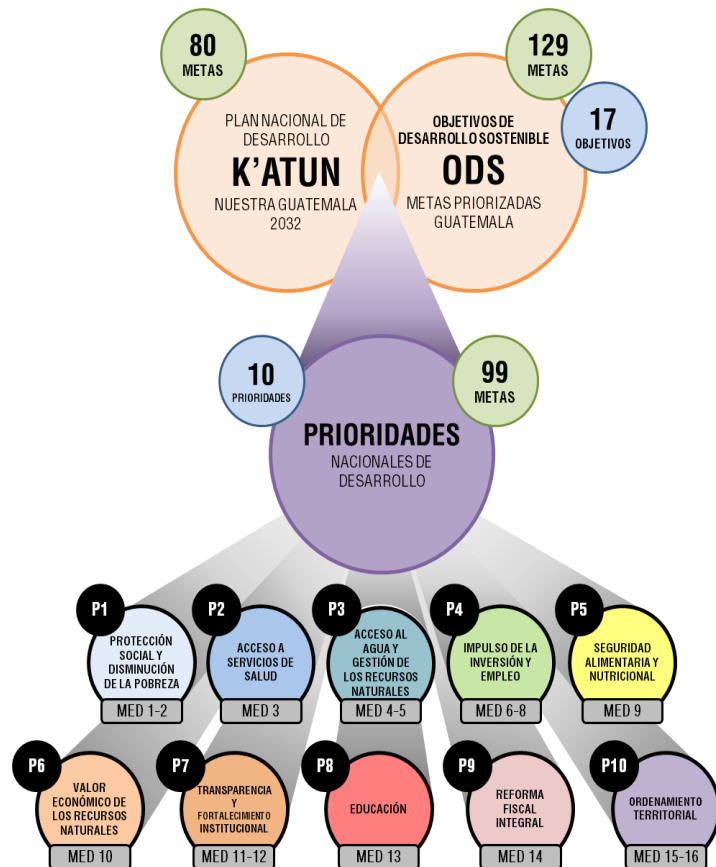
80
METAS

129
METAS

17
OBJETIVOS

PLAN NACIONAL DE DESARROLLO
K'ATUN
NUESTRA GUATEMALA 2032

OBJETIVOS DE DESARROLLO SOSTENIBLE
ODS
METAS PRIORIZADAS GUATEMALA

10
PRIORIDADES

99
METAS

PRIORIDADES
NACIONALES DE DESARROLLO

P1
PROTECCIÓN SOCIAL Y DISMINUCIÓN DE LA POBREZA
MED 1-2

P2
ACCESO A SERVICIOS DE SALUD
MED 3

P3
ACCESO AL AGUA Y GESTIÓN DE LOS RECURSOS NATURALES
MED 4-5

P4
IMPULSO DE LA INVERSIÓN Y EMPLEO
MED 6-8

P5
SEGURIDAD ALIMENTARIA Y NUTRICIONAL
MED 9

P6
VALOR ECONÓMICO DE LOS RECURSOS NATURALES
MED 10

P7
TRANSPARENCIA Y FORTALECIMIENTO INSTITUCIONAL
MED 11-12

P8
EDUCACIÓN
MED 13

P9
REFORMA FISCAL INTEGRAL
MED 14

P10
ORDENAMIENTO TERRITORIAL
MED 15-16